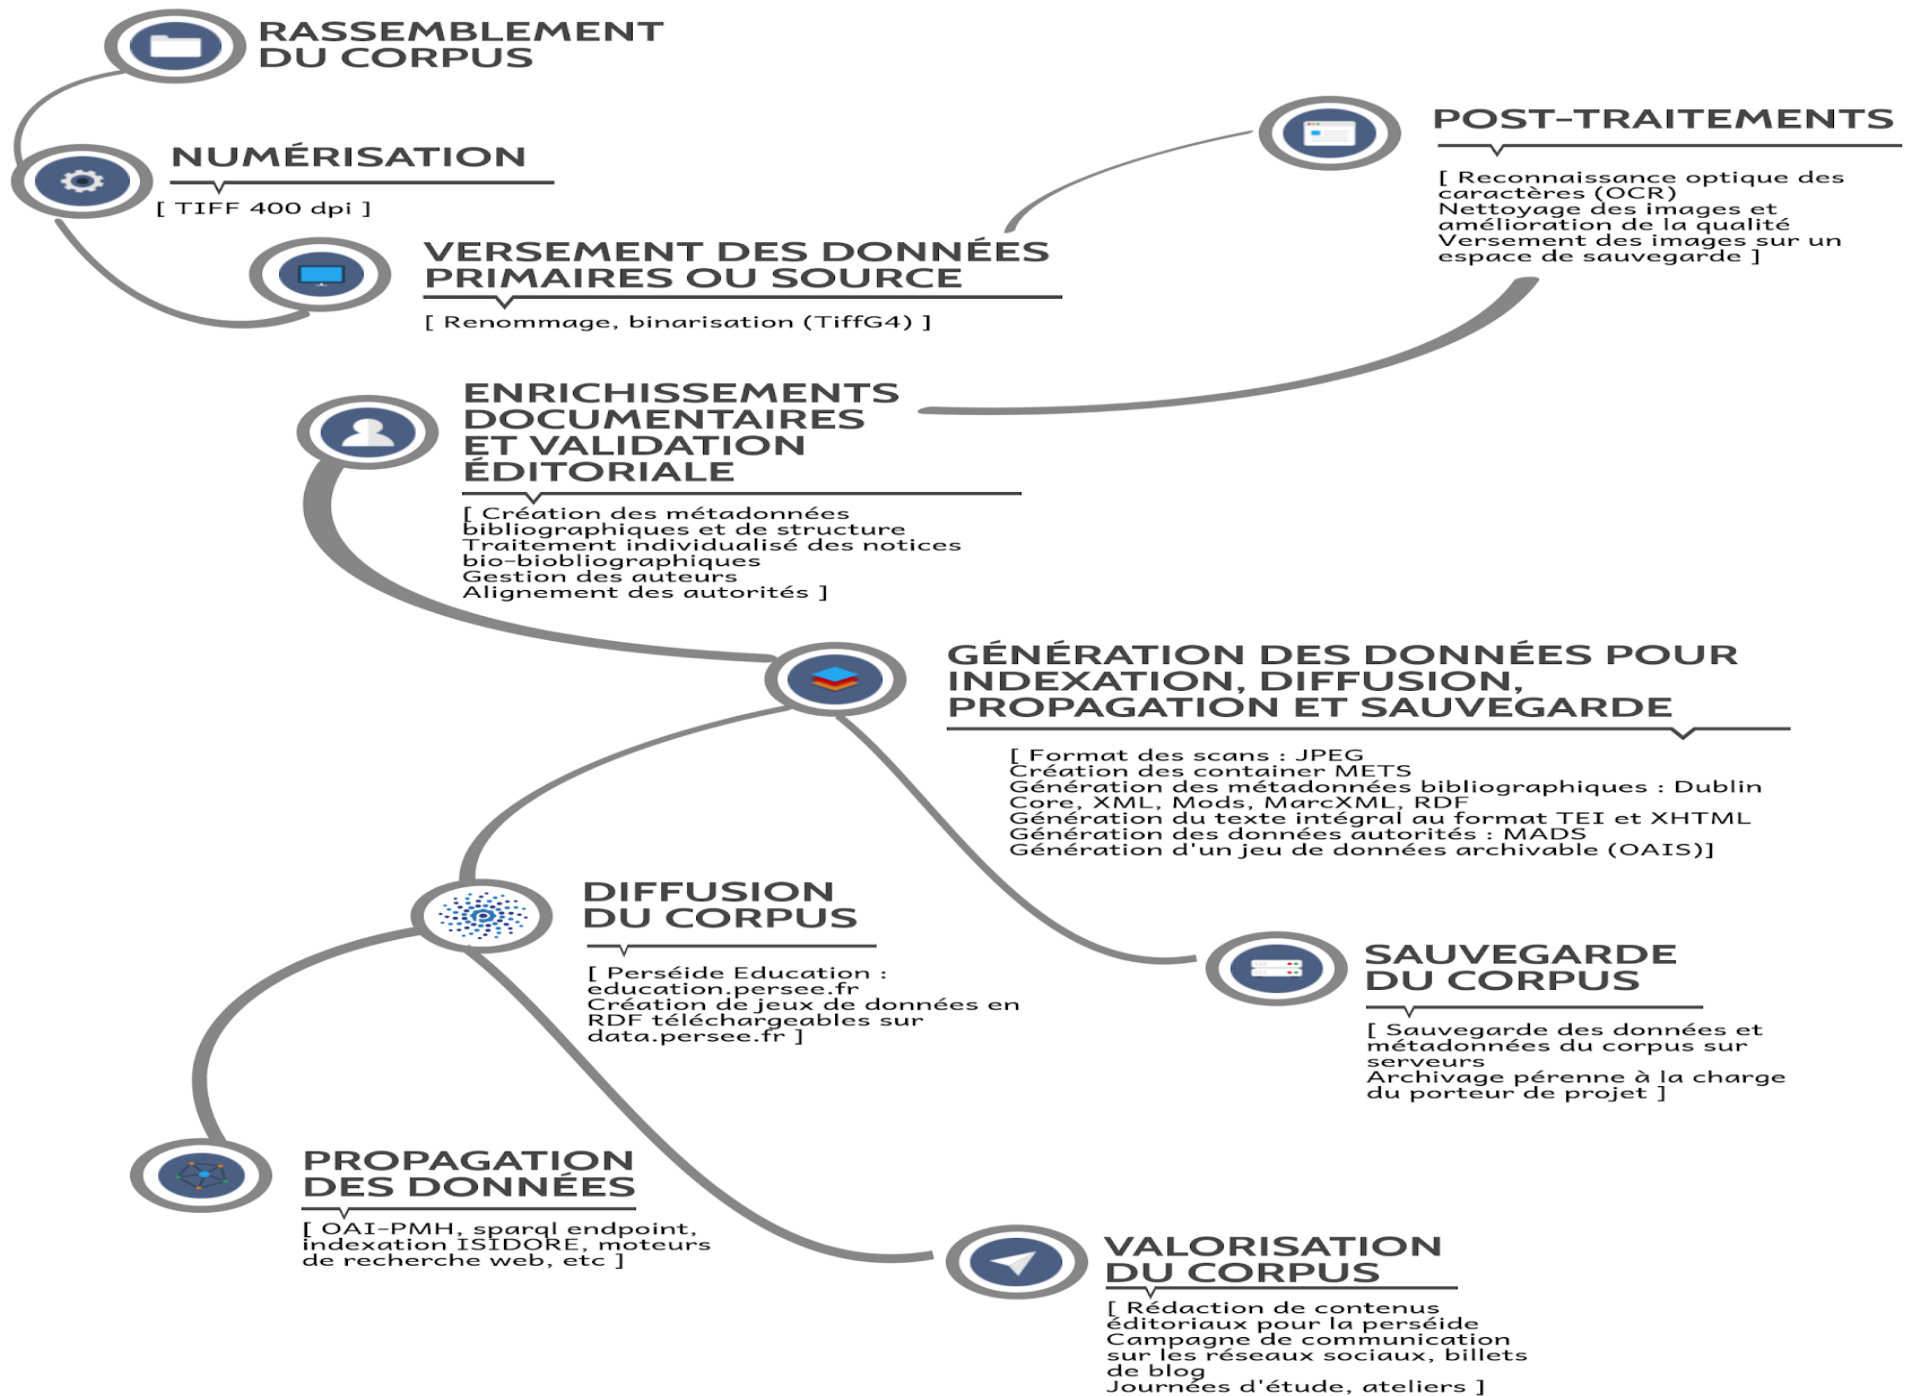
RASSEMBLEMENT DU CORPUS

NUMÉRISATION

[ TIFF 400 dpi ]

VERSEMENT DES DONNÉES PRIMAIRES OU SOURCE

[ Renommage, binarisation (TiffG4) ]

POST-TRAITEMENTS

[ Reconnaissance optique des caractères (OCR)
Nettoyage des images et amélioration de la qualité
Versement des images sur un espace de sauvegarde ]

ENRICHISSEMENTS DOCUMENTAIRES ET VALIDATION ÉDITORIALE

[ Création des métadonnées bibliographiques et de structure
Traitement individualisé des notices bio-biobliographiques
Gestion des auteurs
Alignement des autorités ]

GÉNÉRATION DES DONNÉES POUR INDEXATION, DIFFUSION, PROPAGATION ET SAUVEGARDE

[ Format des scans : JPEG
Création des container METS
Génération des métadonnées bibliographiques : Dublin Core, XML, Mods, MarcXML, RDF
Génération du texte intégral au format TEI et XHTML
Génération des données autorités : MADS
Génération d'un jeu de données archivable (OAIS)]

DIFFUSION DU CORPUS

[ Perséide Education : education.persee.fr
Création de jeux de données en RDF téléchargeables sur data.persee.fr ]

SAUVEGARDE DU CORPUS

[ Sauvegarde des données et métadonnées du corpus sur serveurs
Archivage pérenne à la charge du porteur de projet ]

PROPAGATION DES DONNÉES

[ OAI-PMH, sparql endpoint, indexation ISIDORE, moteurs de recherche web, etc ]

VALORISATION DU CORPUS

[ Rédaction de contenus éditoriaux pour la perséide
Campagne de communication sur les réseaux sociaux, billets de blog
Journées d'étude, ateliers ]